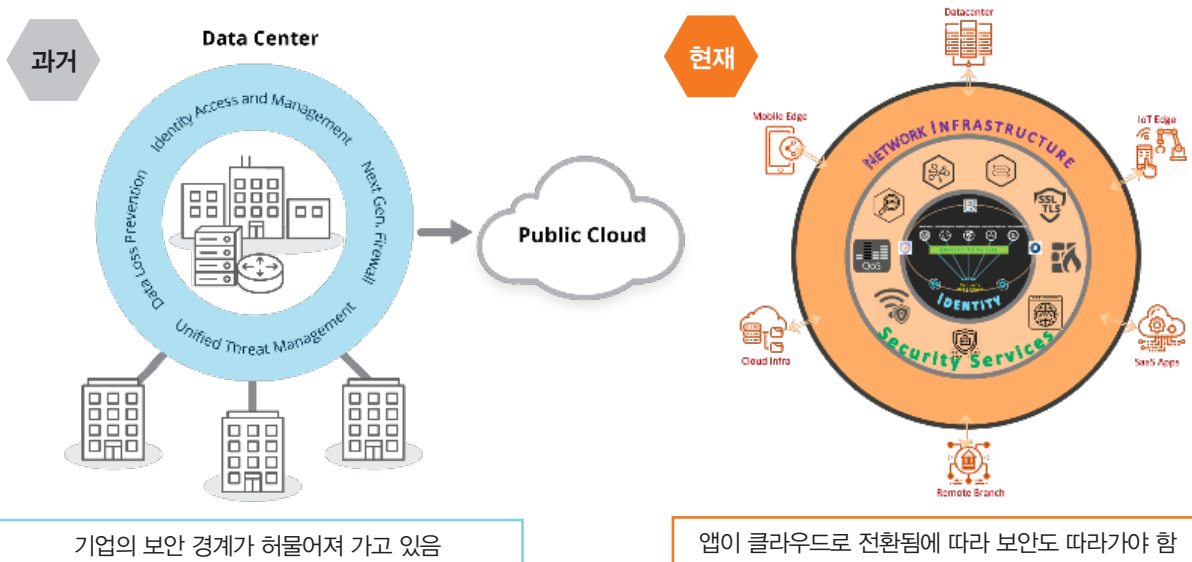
과거

Data Center

Identity Access and Management

Next Gen. Firewall

Unified Threat Management

Data Loss Prevention

Public Cloud

기업의 보안 경계가 허물어져 가고 있음

현재

Datacenter

Mobile Edge

IoT Edge

Network Infrastructure

SSL TLS

QoS

Identity

Security Services

Cloud Infra

SaaS Apps

Remote Branch

앱이 클라우드로 전환됨에 따라 보안도 따라가야 함